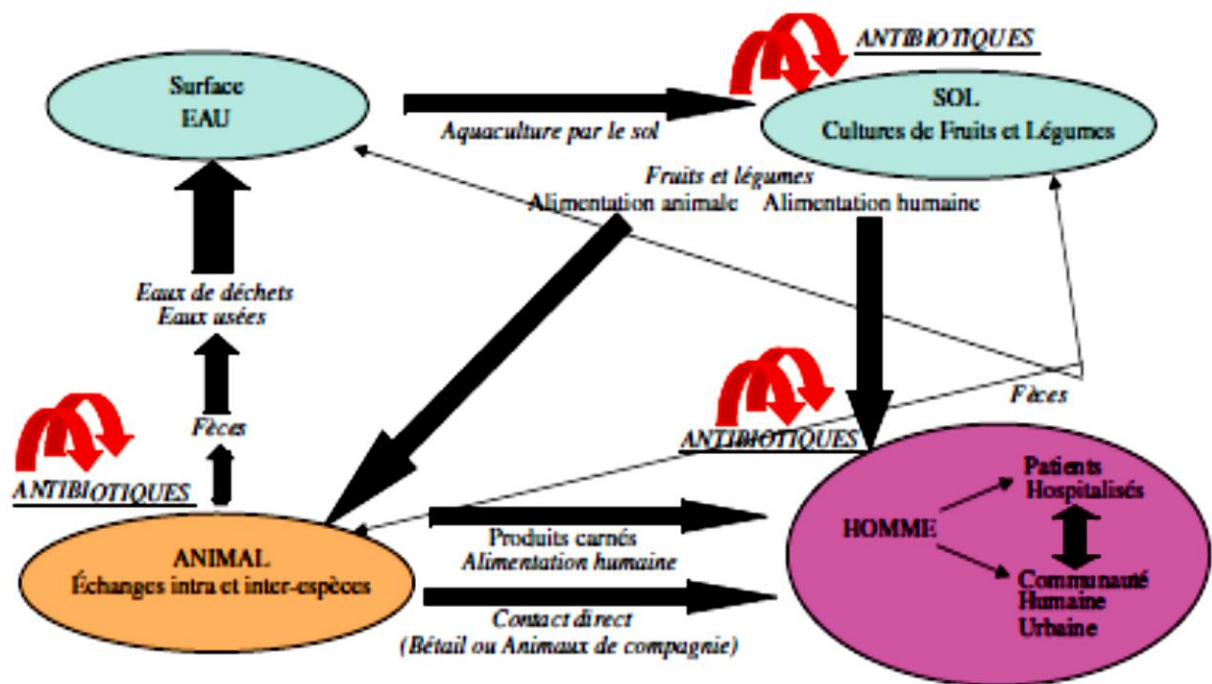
ANTIBIOTIQUES

Surface
EAU

Aquaculture par le sol

SOL
Cultures de Fruits et Légumes

Fruits et légumes
Alimentation animale
Alimentation humaine

Eaux de déchets
Eaux usées

Fèces

ANTIBIOTIQUES

Fèces

ANTIBIOTIQUES

ANIMAL
Échanges intra et inter-espèces

Produits carnés
Alimentation humaine

Contact direct
(Bétail ou Animaux de compagnie)

HOMME

Patients
Hospitalisés

Communauté
Humaine
Urbaine